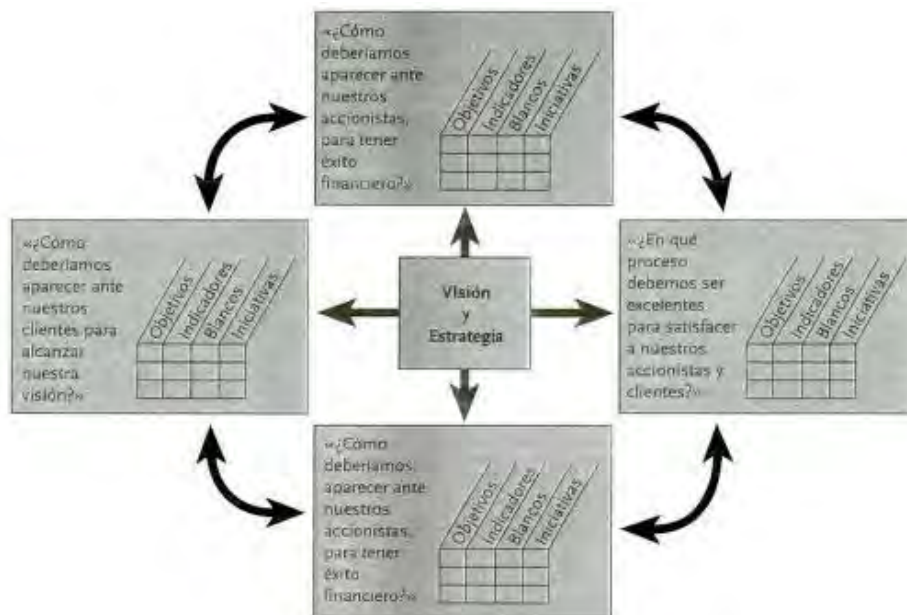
«¿Cómo deberíamos aparecer ante nuestros accionistas, para tener éxito financiero?»

Objetivos
Indicadores
Blancos
Iniciativas

«¿Cómo deberíamos aparecer ante nuestros clientes para alcanzar nuestra visión?»

Objetivos
Indicadores
Blancos
Iniciativas

Visión y Estrategia

«¿En qué proceso debemos ser excelentes para satisfacer a nuestros accionistas y clientes?»

Objetivos
Indicadores
Blancos
Iniciativas

«¿Cómo deberíamos aparecer ante nuestros accionistas, para tener éxito financiero?»

Objetivos
Indicadores
Blancos
Iniciativas